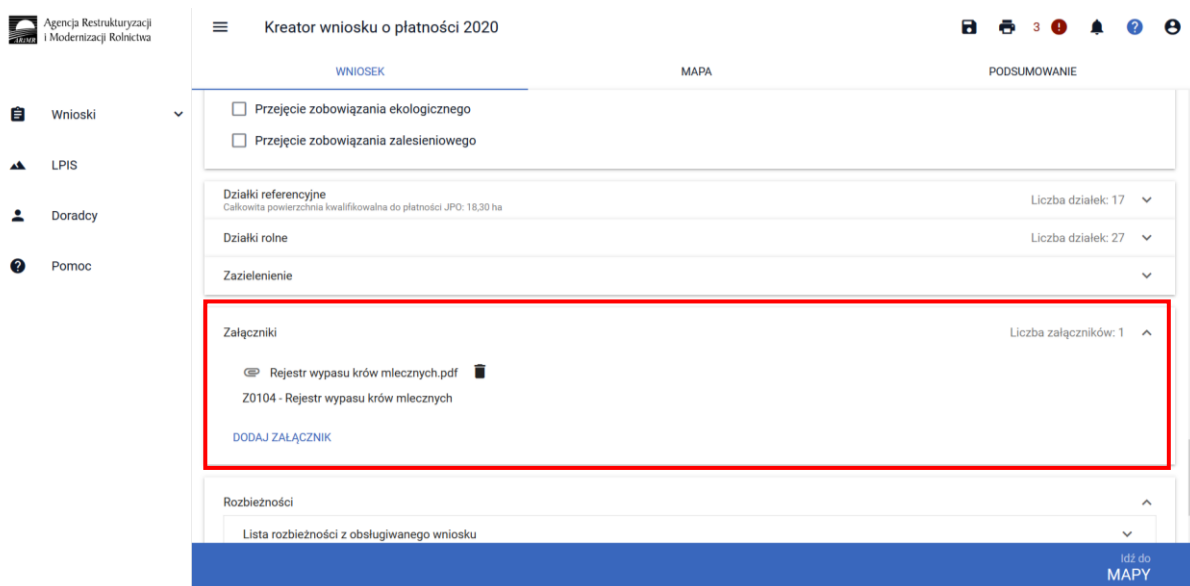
Agencja Restrukturyzacji i Modernizacji Rolnictwa

ARiMR

Kreator wniosku o płatności 2020

3

WNIOSEK

MAPA

PODSUMOWANIE

Wnioski

LPIS

Doradcy

Pomoc

Przejęcie zobowiązania ekologicznego

Przejęcie zobowiązania zalesieniowego

Działki referencyjne
Całkowita powierzchnia kwalifikowalna do płatności JPO: 18,30 ha

Liczba działek: 17

Działki rolne

Liczba działek: 27

Zazielenienie

Załączniki

Liczba załączników: 1

Rejestr wypasu krów mlecznych.pdf

Z0104 - Rejestr wypasu krów mlecznych

DODAJ ZAŁĄCZNIK

Rozbieżności

Lista rozbieżności z obsługiwanego wniosku

Idź do
MAPY